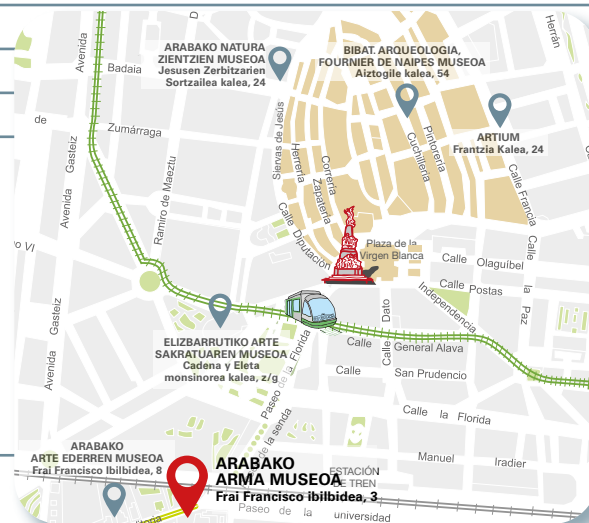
ARABAKO NATURA ZIENTZIEN MUSEOA
Jesusen Zerbitzarien Sortzailea kalea, 24

BIBAT. ARQUEOLOGIA, FOURNIER DE NAIPES MUSEOA
Aiztogile kalea, 54

ARTIUM
Frantzia Kalea, 24

Herrán
Badaia
de
Zumárraga
Avenida Gasteiz
Ramiro de Maeztu
o VI
Siervas de Jesús
Herrería
Correría
Zapatería
Cuchillería
Pintorería
Calle Francia
Calle Diputación
Plaza de la Virgen Blanca
Calle Olaguíbel
Calle Postas
Independencia
Calle La Paz
Avenida Gasteiz

ELIZBARRUTIKO ARTE SAKRATUAREN MUSEOA
Cadena y Eleta monsinorea kalea, z/g

Calle Dato
Calle General Alava
Calle San Prudencio
Paseo de la Florida
Paseo de la senda
Calle La Florida
Manuel
Iradier

ARABAKO ARTE EDERREN MUSEOA
Frai Francisco Ibilbidea, 8

ARABAKO ARMA MUSEOA
Frai Francisco ibilbidea, 3

ESTACIÓN DE TREN
Paseo de la universidad